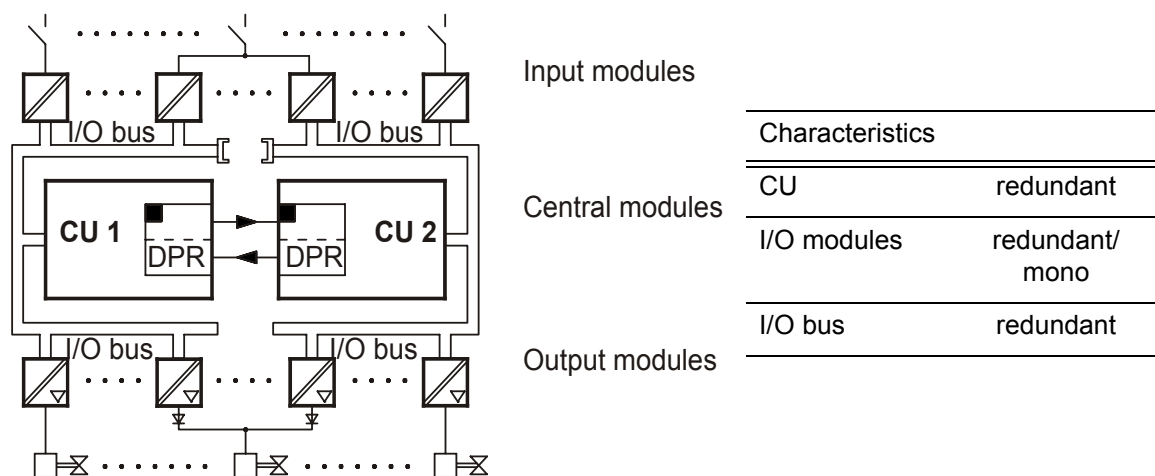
I/O bus
I/O bus
CU 1
DPR
DPR
CU 2
I/O bus
I/O bus

Input modules

Central modules

Output modules

| Characteristics | |
|---|---|
| CU | redundant |
| I/O modules | redundant/ mono |
| I/O bus | redundant |